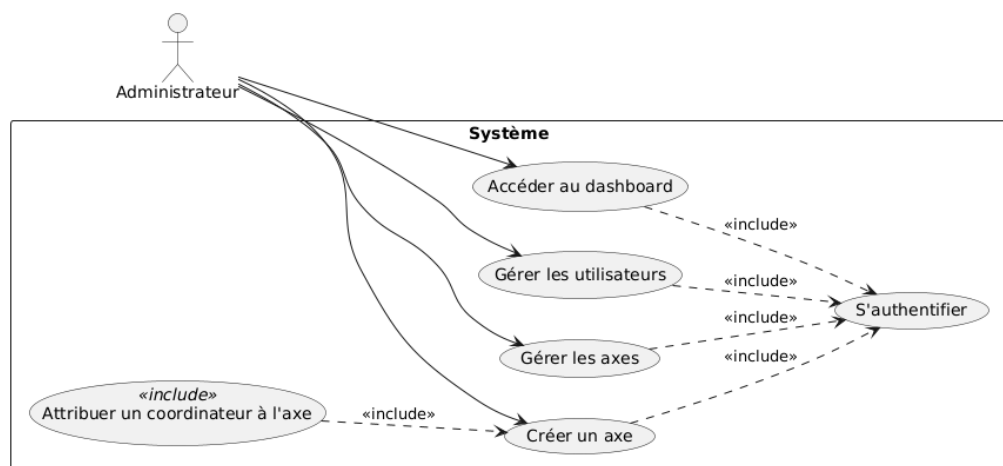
Administrateur

Système

Accéder au dashboard

«include»

Gérer les utilisateurs

«include»

S'authentifier

«include»

Gérer les axes

«include»

«include»
Attribuer un coordinateur à l'axe

«include»

Créer un axe